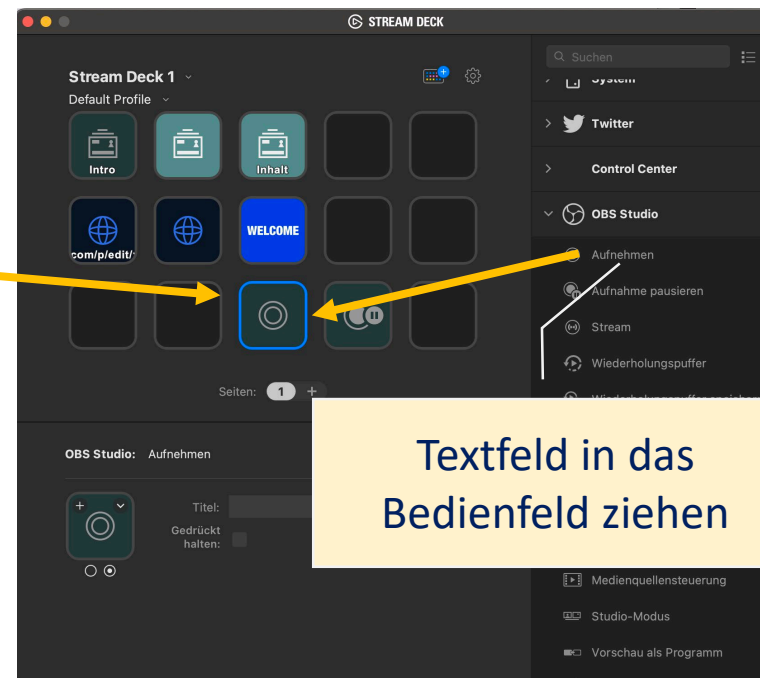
STREAM DECK

Stream Deck 1
Default Profile

Intro
Inhalt
com/p/edit/
WELCOME

Seiten: 1 +

OBS Studio: Aufnehmen

Titel:
Gedrückt halten:

Suchen
System
Twitter
Control Center
OBS Studio
Aufnehmen
Aufnahme pausieren
Stream
Wiederholungspuffer
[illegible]
Medienquellensteuerung
Studio-Modus
Vorschau als Programm

Textfeld in das Bedienfeld ziehen